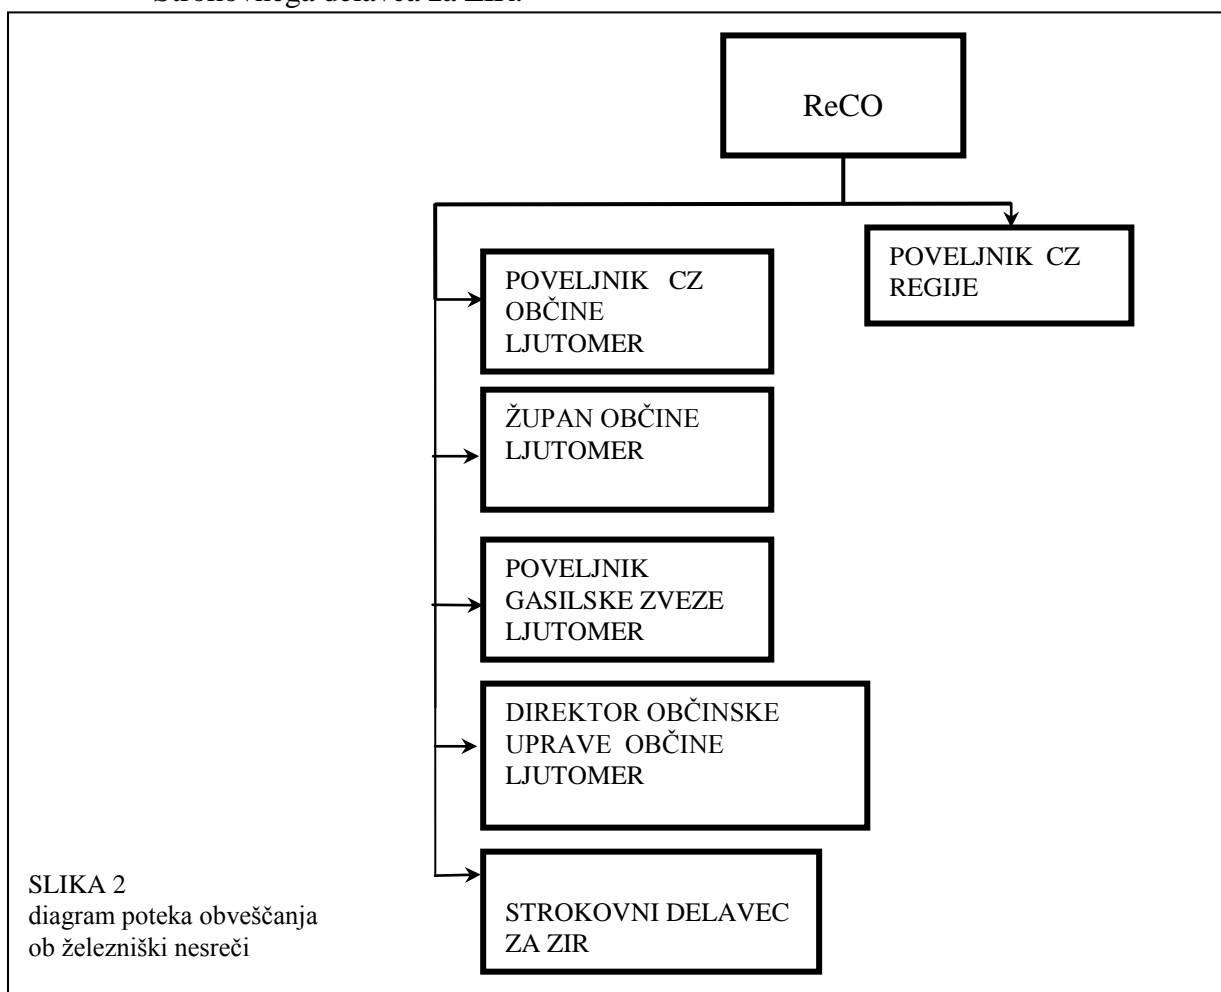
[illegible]

ReCO

POVELJNIK CZ REGIJE

POVELJNIK CZ OBČINE LJUTOMER

ŽUPAN OBČINE LJUTOMER

POVELJNIK GASILSKE ZVEZE LJUTOMER

DIREKTOR OBČINSKE UPRAVE OBČINE LJUTOMER

STROKOVNI DELAVEC ZA ZIR

SLIKA 2
diagram poteka obveščanja ob železniški nesreči